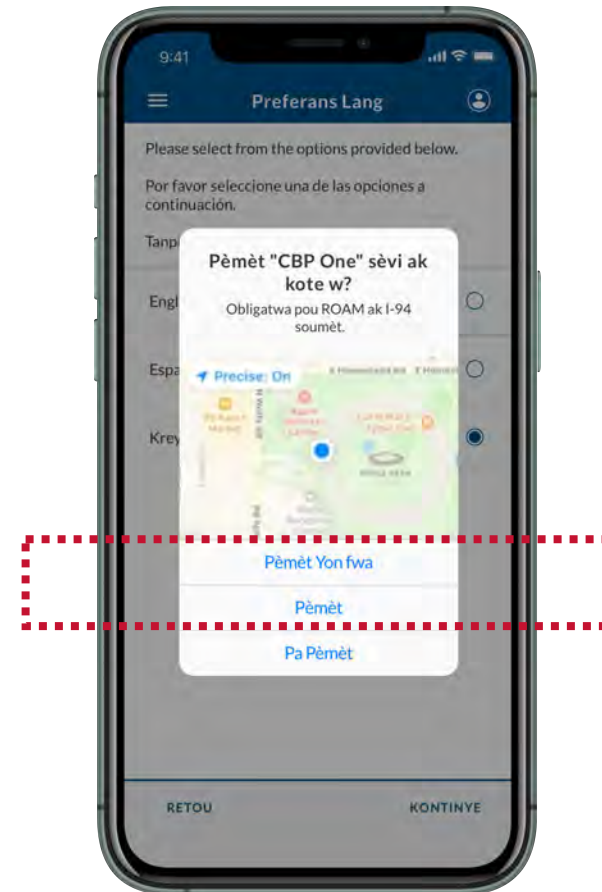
9:41

Preferans Lang

Please select from the options provided below.

Por favor seleccione una de las opciones a continuación.

Tanp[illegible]

Engl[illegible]

Espa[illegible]

Krey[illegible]

Pèmèt "CBP One" sèvi ak kote w?

Obligatwa pou ROAM ak I-94 soumèt.

Precise: On

Pèmèt Yon fwa

Pèmèt

Pa Pèmèt

RETOU

KONTINYE